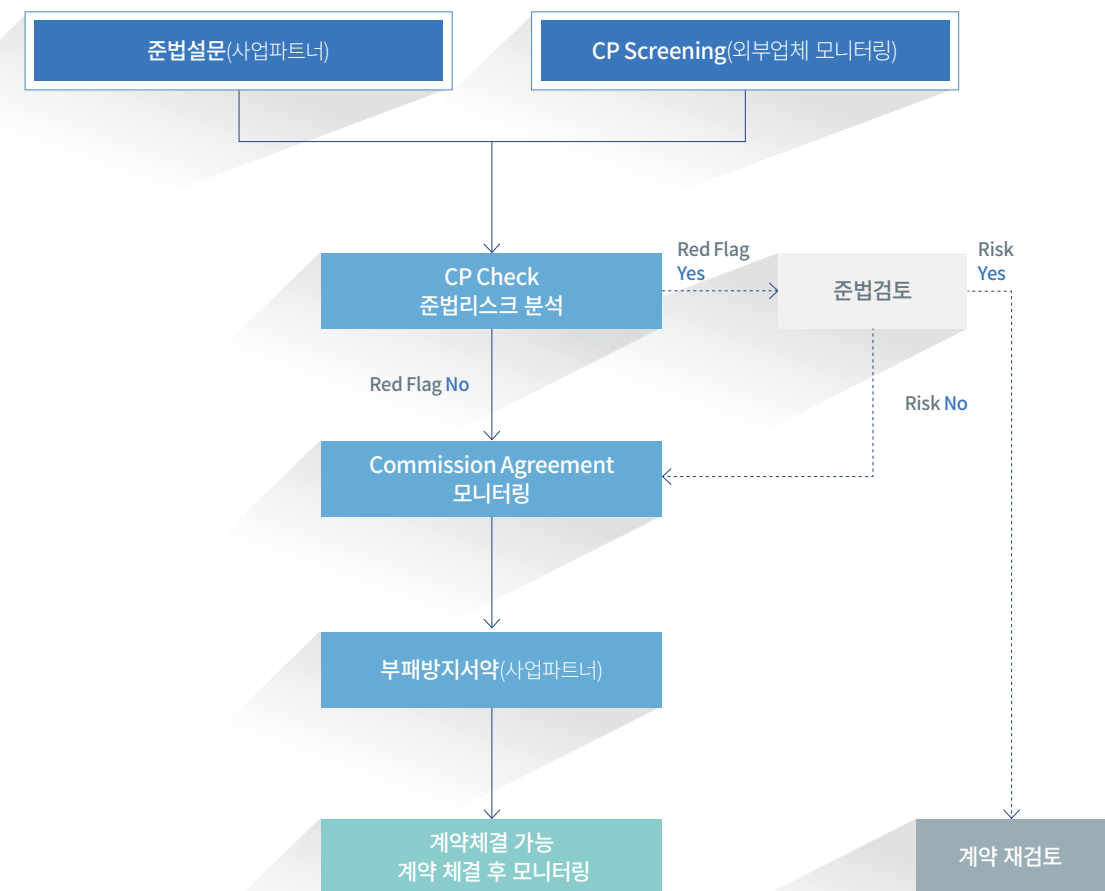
준법설문(사업파트너)

CP Screening(외부업체 모니터링)

CP Check
준법리스크 분석

Red Flag
Yes

준법검토

Risk
Yes

Red Flag No

Risk No

Commission Agreement
모니터링

부패방지서약(사업파트너)

계약체결 가능
계약 체결 후 모니터링

계약 재검토